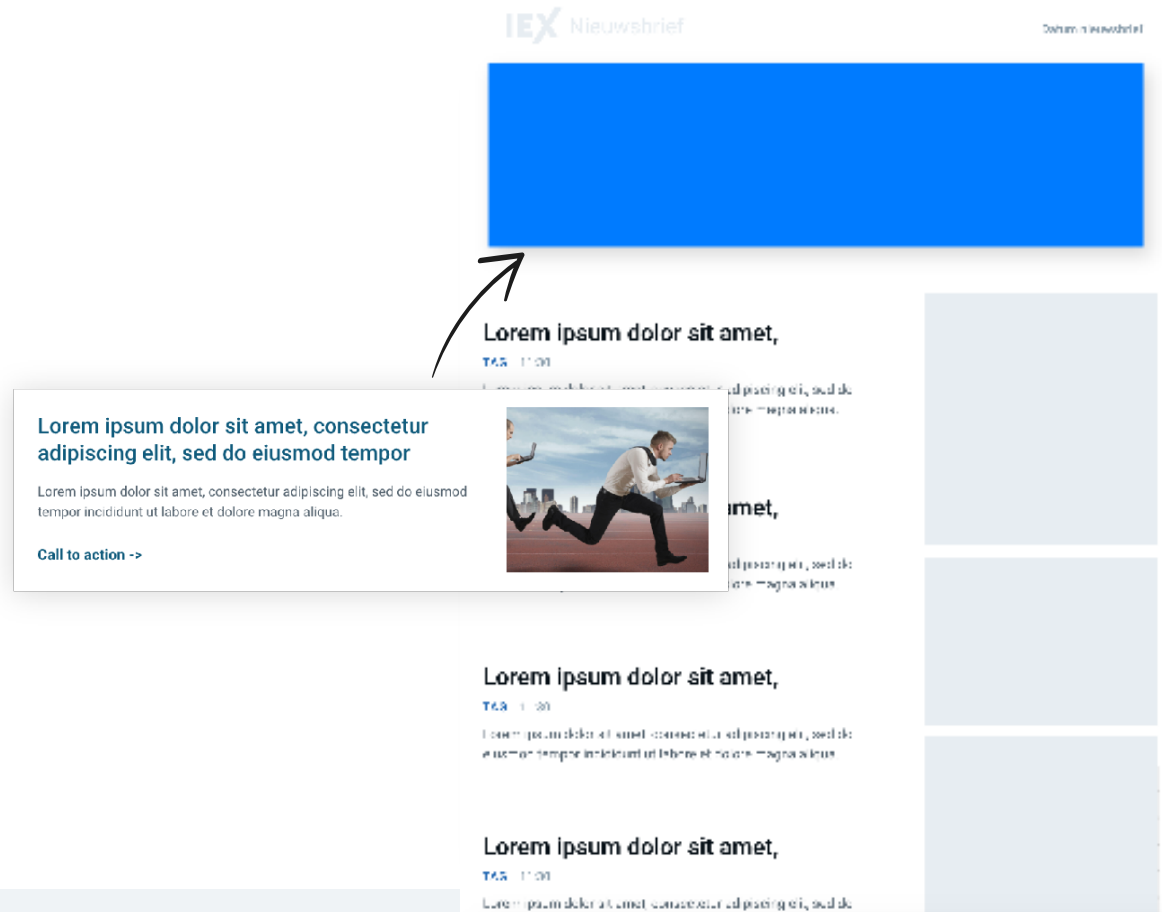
IEX Nieuwsbrief

Datum nieuwsbrief

Lorem ipsum dolor sit amet,

TAG 11:00

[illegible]

Lorem ipsum dolor sit amet, consectetur adipiscing elit, sed do eiusmod tempor

Lorem ipsum dolor sit amet, consectetur adipiscing elit, sed do eiusmod tempor incididunt ut labore et dolore magna aliqua.

Call to action ->

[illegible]amet,

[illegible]

Lorem ipsum dolor sit amet,

TAG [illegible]

Lorem ipsum dolor sit amet, consectetur adipiscing elit, sed do eiusmod tempor incididunt ut labore et dolore magna aliqua.

Lorem ipsum dolor sit amet,

TAG 11:00

Lorem ipsum dolor sit amet, consectetur adipiscing elit, sed do